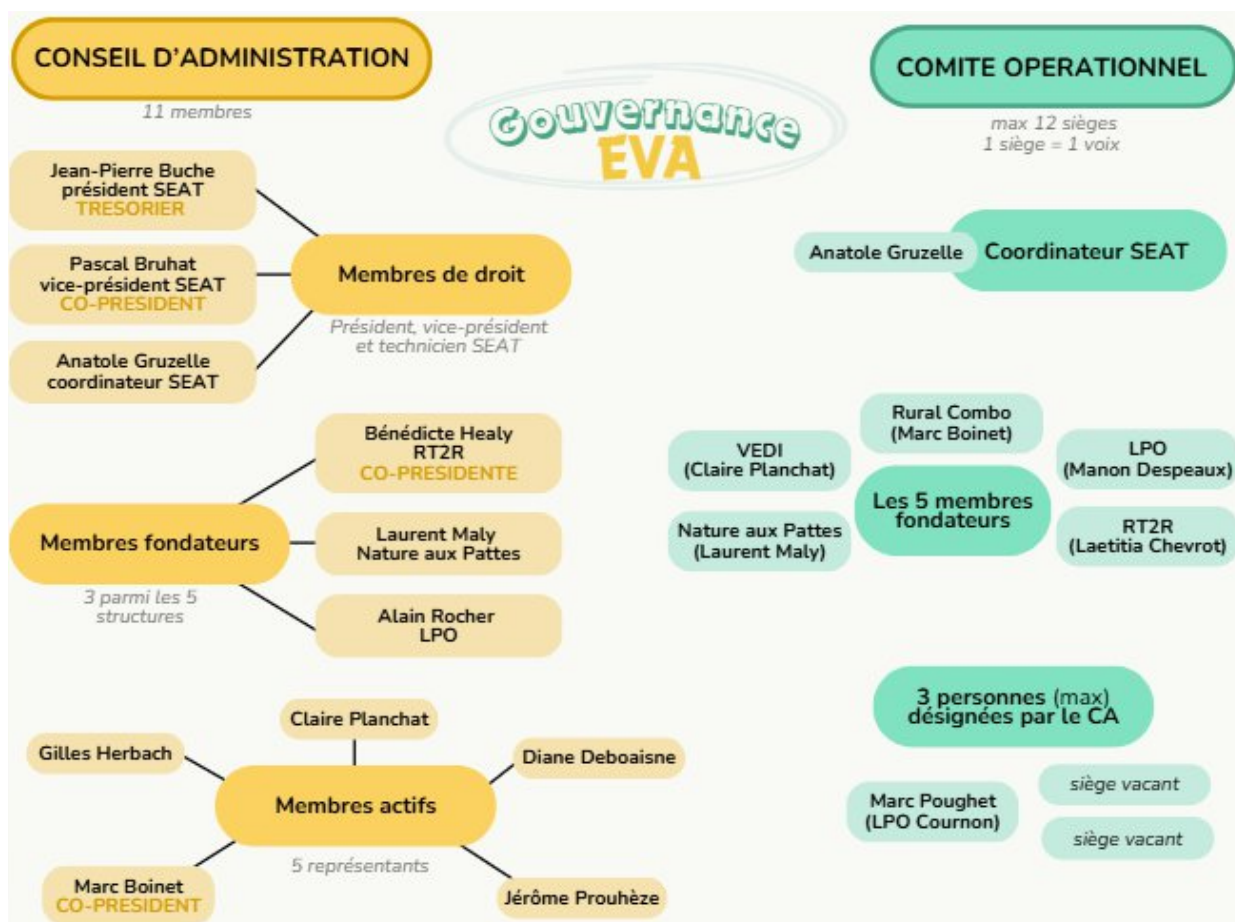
CONSEIL D'ADMINISTRATION

11 membres

Gouvernance
EVA

COMITE OPERATIONNEL

max 12 sièges
1 siège = 1 voix

Jean-Pierre Buche
président SEAT
TRESORIER

Pascal Bruhat
vice-président SEAT
CO-PRESIDENT

Anatole Gruzelle
coordinateur SEAT

Membres de droit

Président, vice-président et technicien SEAT

Anatole Gruzelle

Coordinateur SEAT

Bénédicte Healy
RT2R
CO-PRESIDENTE

Membres fondateurs

3 parmi les 5 structures

Laurent Maly
Nature aux Pattes

Alain Rocher
LPO

Rural Combo
(Marc Boinet)

VEDI
(Claire Planchat)

Les 5 membres fondateurs

LPO
(Manon Despeaux)

Nature aux Pattes
(Laurent Maly)

RT2R
(Laetitia Chevrot)

Claire Planchat

Gilles Herbach

Diane Deboaisne

Membres actifs

5 représentants

Marc Boinet
CO-PRESIDENT

Jérôme Prouhèze

3 personnes (max) désignées par le CA

Marc Poughet
(LPO Cournon)

siège vacant

siège vacant